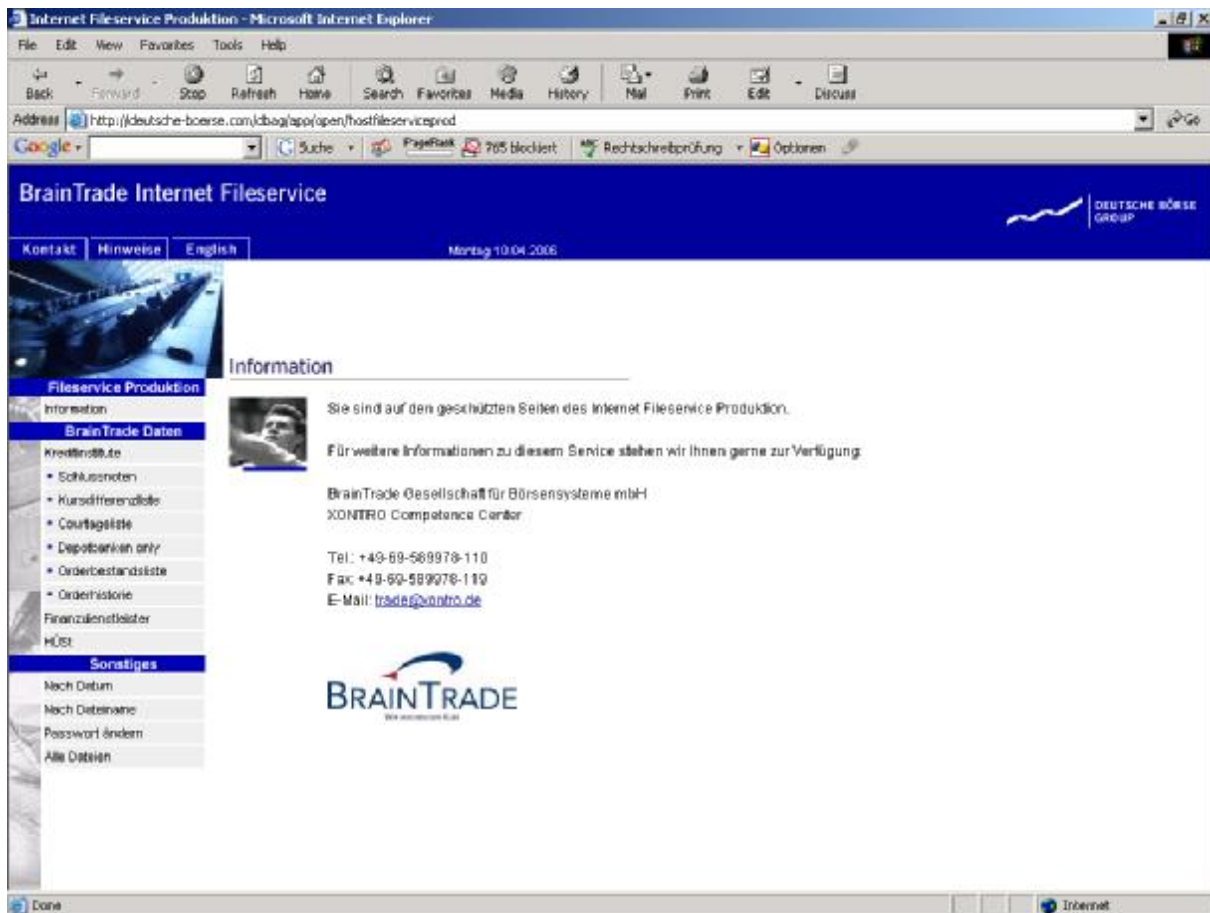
Internet Fileservice Produktion - Microsoft Internet Explorer

File Edit View Favorites Tools Help

Back Forward Stop Refresh Home Search Favorites Media History Mail Print Edit Discuss

Address http://deutsche-boerse.com/dbag/app/open/hostfileserviceprod

Go

Google Suche PageRank 765 blockiert Rechtschreibprüfung Optionen

BrainTrade Internet Fileservice

DEUTSCHE BÖRSE GROUP

Kontakt | Hinweise | English

Montag 10.04.2006

Fileservice Produktion
Information
BrainTrade Daten
Kreditinstitute
• Schlussnoten
• Kursdifferenzliste
• Courtageliste
• Depotbanken only
• Orderbestandsliste
• Orderhistorie
Finanzdienstleister
HÜSt
Sonstiges
Nach Datum
Nach Dateiname
Passwort ändern
Alle Dateien

Information

Sie sind auf den geschützten Seiten des Internet Fileservice Produktion.

Für weitere Informationen zu diesem Service stehen wir Ihnen gerne zur Verfügung:

BrainTrade Gesellschaft für Börsensysteme mbH
XONTRO Competence Center

Tel.: +49-69-589978-110
Fax: +49-69-589978-119
E-Mail: trade@xontro.de

BRAINTRADE
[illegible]

Done

Internet